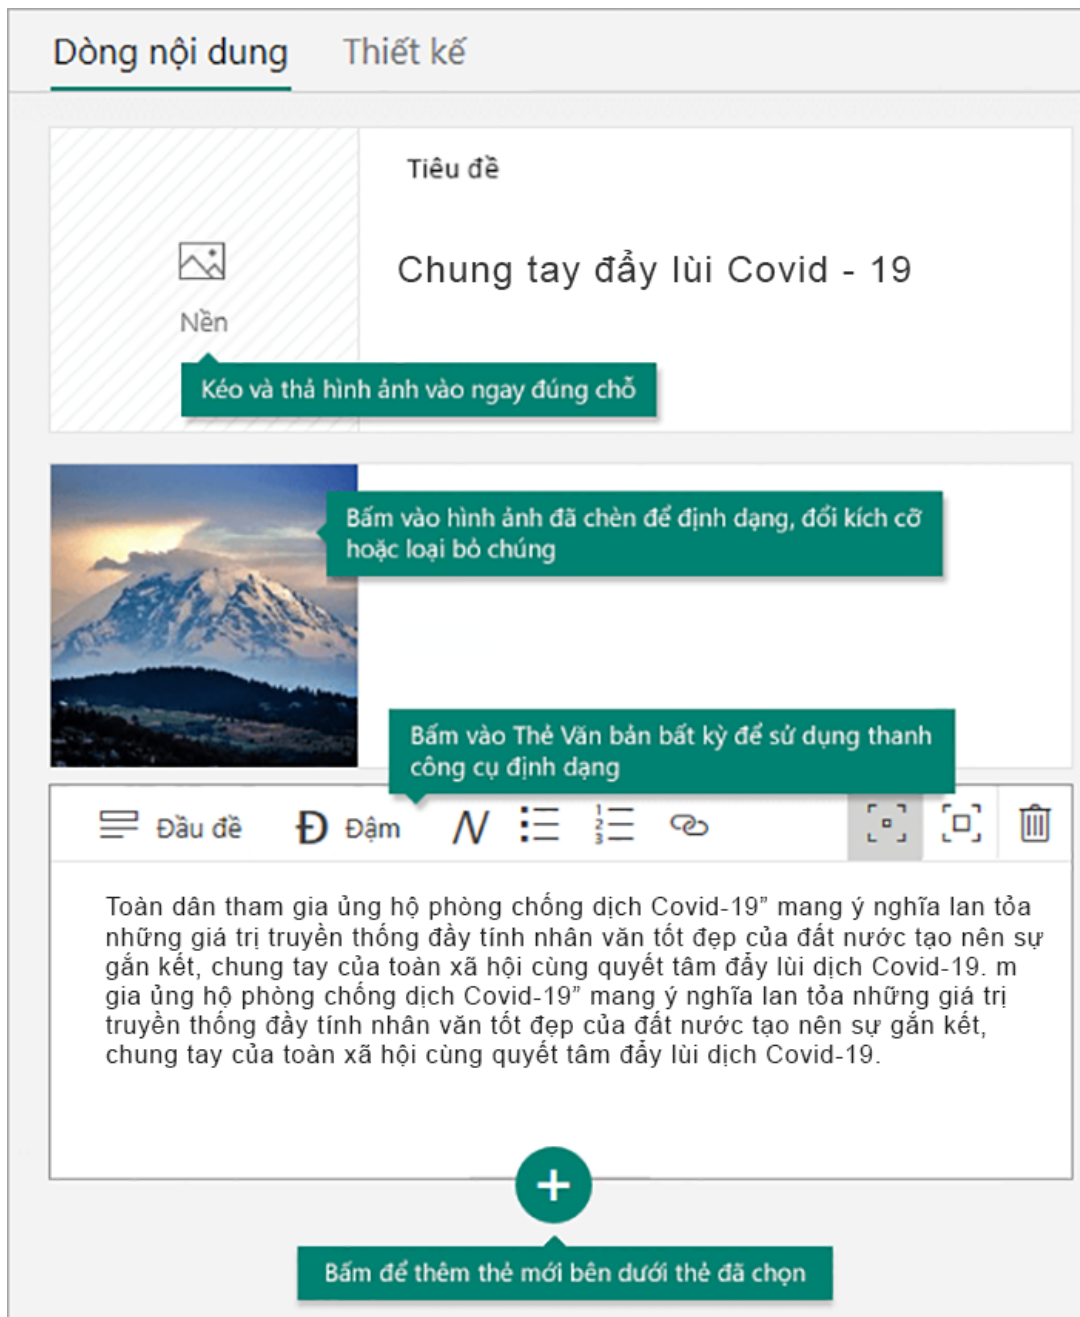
Dòng nội dung Thiết kế

Tiêu đề

Chung tay đẩy lùi Covid - 19

Nền

Kéo và thả hình ảnh vào ngay đúng chỗ

Bấm vào hình ảnh đã chèn để định dạng, đổi kích cỡ hoặc loại bỏ chúng

Bấm vào Thẻ Văn bản bất kỳ để sử dụng thanh công cụ định dạng

Đầu đề Đ Đậm N

Toàn dân tham gia ủng hộ phòng chống dịch Covid-19” mang ý nghĩa lan tỏa những giá trị truyền thống đầy tính nhân văn tốt đẹp của đất nước tạo nên sự gắn kết, chung tay của toàn xã hội cùng quyết tâm đẩy lùi dịch Covid-19. m gia ủng hộ phòng chống dịch Covid-19” mang ý nghĩa lan tỏa những giá trị truyền thống đầy tính nhân văn tốt đẹp của đất nước tạo nên sự gắn kết, chung tay của toàn xã hội cùng quyết tâm đẩy lùi dịch Covid-19.

+

Bấm để thêm thẻ mới bên dưới thẻ đã chọn